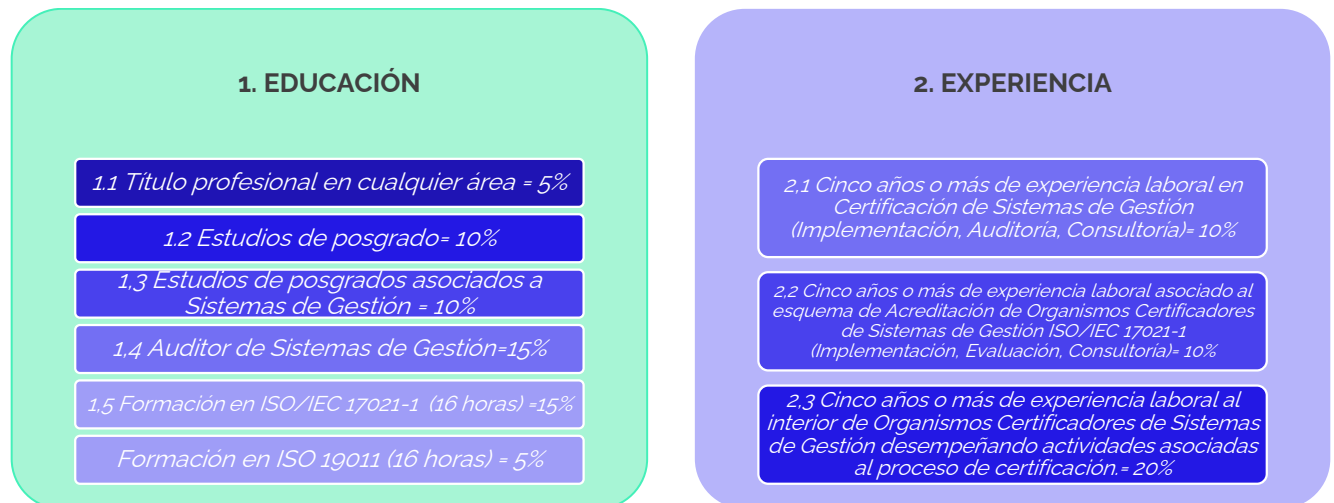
1. EDUCACIÓN

1.1 Titulo profesional en cualquier área = 5%

1.2 Estudios de posgrado= 10%

1,3 Estudios de posgrados asociados a Sistemas de Gestión = 10%

1,4 Auditor de Sistemas de Gestión=15%

1,5 Formación en ISO/IEC 17021-1 (16 horas) =15%

Formación en ISO 19011 (16 horas) = 5%

2. EXPERIENCIA

2,1 Cinco años o más de experiencia laboral en Certificación de Sistemas de Gestión (Implementación, Auditoría, Consultoría)= 10%

2,2 Cinco años o más de experiencia laboral asociado al esquema de Acreditación de Organismos Certificadores de Sistemas de Gestión ISO/IEC 17021-1 (Implementación, Evaluación, Consultoría)= 10%

2,3 Cinco años o más de experiencia laboral al interior de Organismos Certificadores de Sistemas de Gestión desempeñando actividades asociadas al proceso de certificación.= 20%